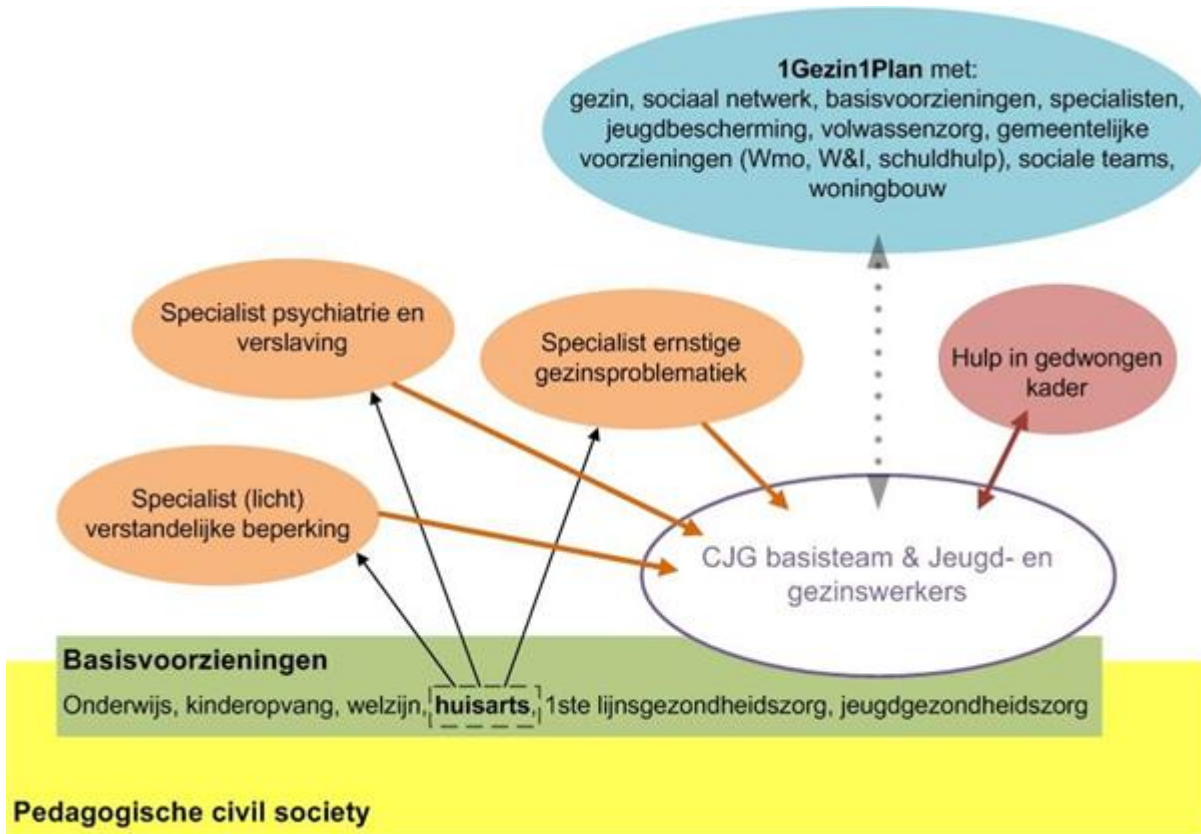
**1Gezin1Plan** met:
gezin, sociaal netwerk, basisvoorzieningen, specialisten, jeugdbescherming, volwassenzorg, gemeentelijke voorzieningen (Wmo, W&I, schuldhulp), sociale teams, woningbouw

Specialist psychiatrie en verslaving

Specialist ernstige gezinsproblematiek

Hulp in gedwongen kader

Specialist (licht) verstandelijke beperking

CJG basisteam & Jeugd- en gezinswerkers

**Basisvoorzieningen**
Onderwijs, kinderopvang, welzijn, **huisarts**, 1ste lijnsgezondheidszorg, jeugdgezondheidszorg

**Pedagogische civil society**